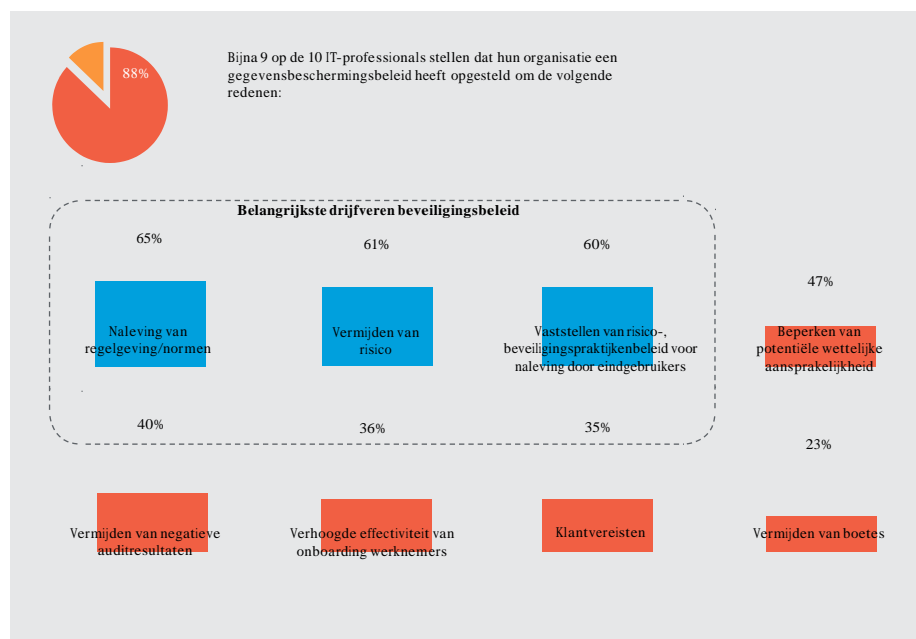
88%

Bijna 9 op de 10 IT-professionals stellen dat hun organisatie een gegevensbeschermingsbeleid heeft opgesteld om de volgende redenen:

Belangrijkste drijfveren beveiligingsbeleid

65%

Naleving van regelgeving/normen

61%

Vermijden van risico

60%

Vaststellen van risico-, beveiligingspraktijkenbeleid voor naleving door eindgebruikers

47%

Beperken van potentiële wettelijke aansprakelijkheid

40%

Vermijden van negatieve auditresultaten

36%

Verhoogde effectiviteit van onboarding werknemers

35%

Klantvereisten

23%

Vermijden van boetes